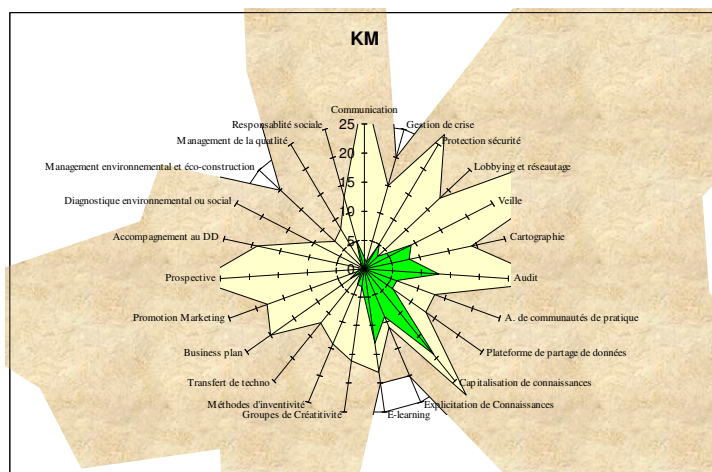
KM

Communication
Gestion de crise
Protection sécurité
Lobbying et réseautage
Veille
Cartographie
Audit
A. de communautés de pratique
Plateforme de partage de données
Capitalisation de connaissances
Explicitation de Connaissances
E-learning
Groupes de Créatitivité
Méthodes d'inventivité
Transfert de techno
Business plan
Promotion Marketing
Prospective
Accompagnement au DD
Diagnostique environnemental ou social
Management environnemental et éco-construction
Management de la qualité
Responsablité sociale

25
20
15
10
5
0